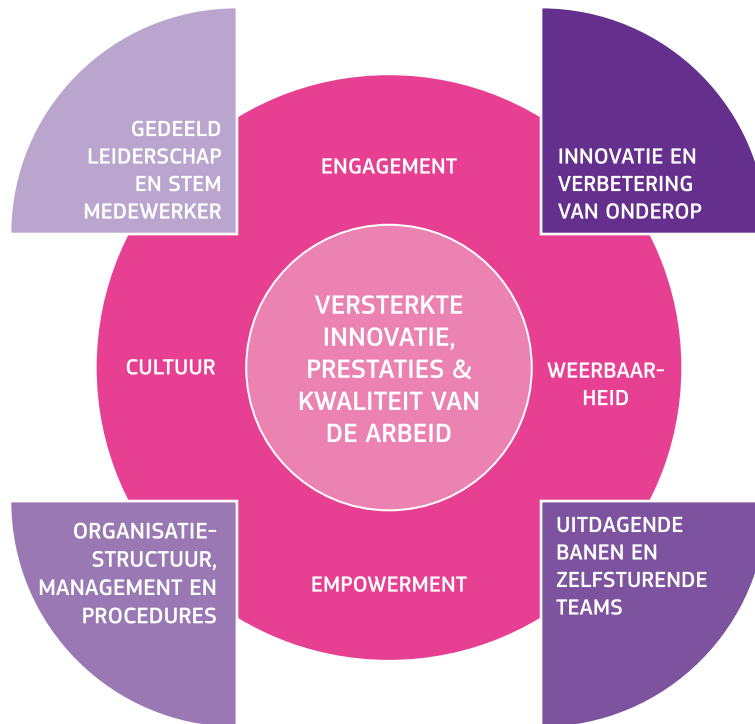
GEDEELD LEIDERSCHAP EN STEM MEDEWERKER

INNOVATIE EN VERBETERING VAN ONDEROP

ENGAGEMENT

CULTUUR

VERSTERKTE INNOVATIE, PRESTATIES & KWALITEIT VAN DE ARBEID

WEERBAARHEID

EMPOWERMENT

ORGANISATIESTRUCTUUR, MANAGEMENT EN PROCEDURES

UITDAGENDE BANEN EN ZELFSTURENDE TEAMS